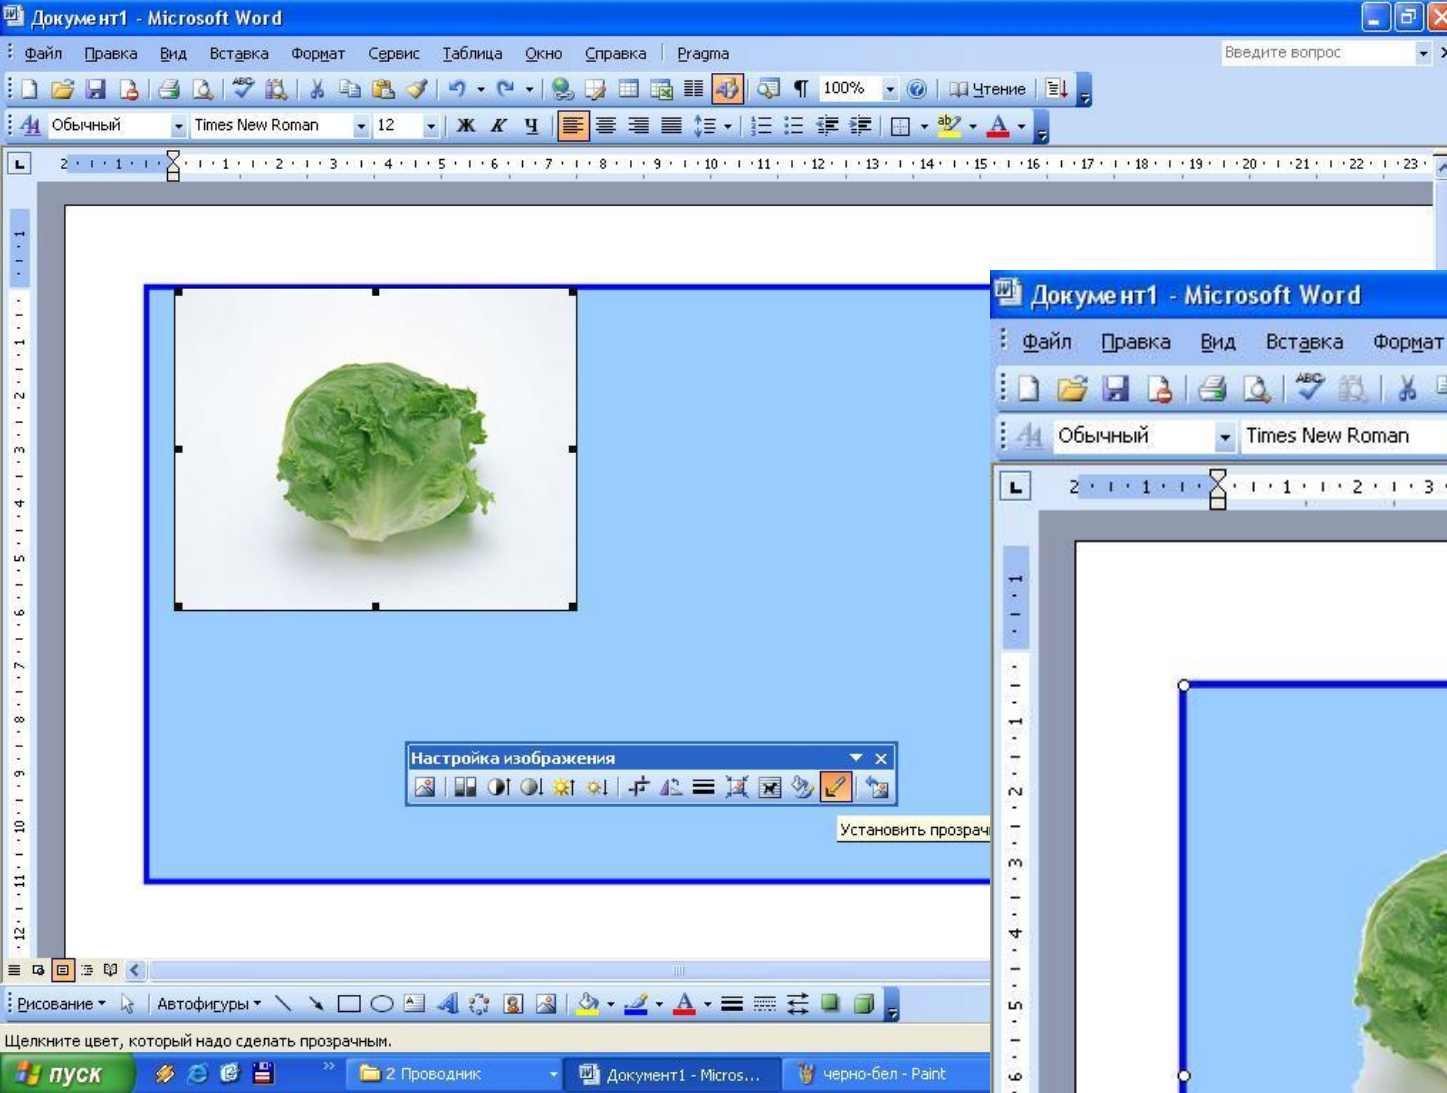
Документ1 - Microsoft Word

Файл Правка Вид Вставка Формат Сервис Таблица Окно Справка Pragma

Введите вопрос

100% Чтение

Обычный Times New Roman 12 Ж К Ч

2 · 1 · 1 · 2 · 3 · 4 · 5 · 6 · 7 · 8 · 9 · 10 · 11 · 12 · 13 · 14 · 15 · 16 · 17 · 18 · 19 · 20 · 21 · 22 · 23

Настройка изображения

Установить прозрач

Документ1 - Microsoft Word

Файл Правка Вид Вставка Формат

Обычный Times New Roman

Рисование Автофигуры

Щелкните цвет, который надо сделать прозрачным.

пуск 2 Проводник Документ1 - Micros... черно-бел - Paint